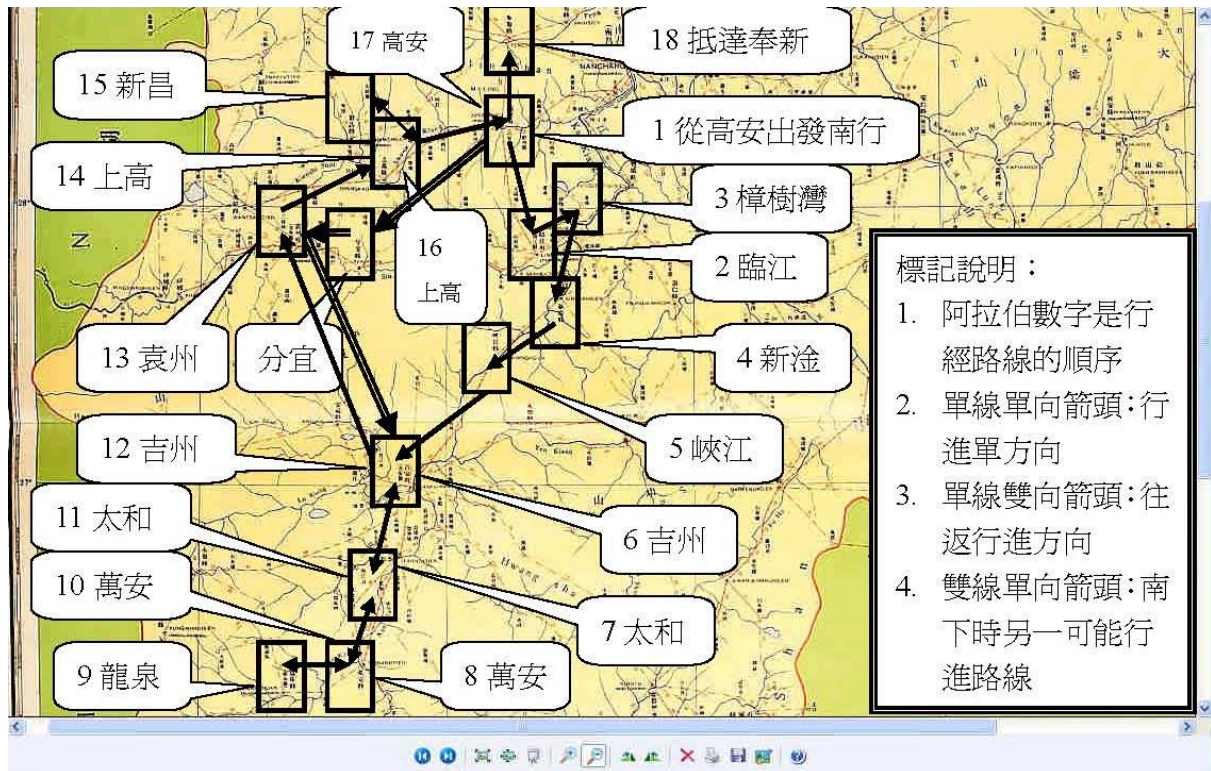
17 高安

18 抵達奉新

15 新昌

1 從高安出發南行

14 上高

3 樟樹灣

16 上高

2 臨江

13 袁州

分宜

4 新淦

12 吉州

5 峽江

6 吉州

11 太和

10 萬安

7 太和

9 龍泉

8 萬安

標記說明：
1. 阿拉伯數字是行經路線的順序
2. 單線單向箭頭：行進單方向
3. 單線雙向箭頭：往返行進方向
4. 雙線單向箭頭：南下時另一可能行進路線